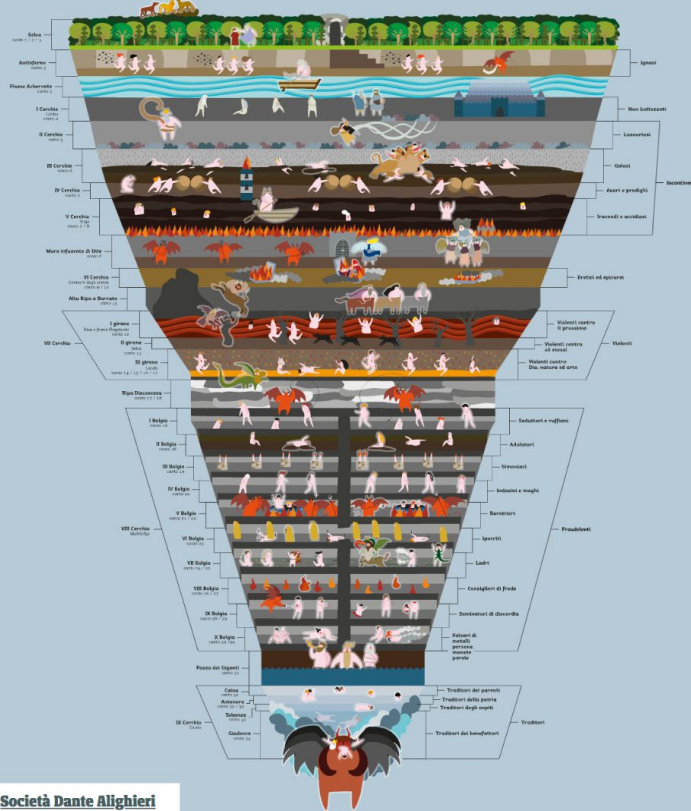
Selva
canto I / II / III

Antinferno
canto III

Fiume Acheronte
canto III

I Cerchio
Limbo
canto IV

II Cerchio
canto V

III Cerchio
canto VI

IV Cerchio
canto VII

V Cerchio
Stige
canto VII / VIII

Mura infuocate di Dite
canto IX

VI Cerchio
Cimitero degli eretici
canto X / XI

Alta Ripa o Burrato
canto XII

VII Cerchio

I girone
Fiume di fuoco (Flegetonte)
canto XII

II girone
Selva
canto XIII

III girone
Sabbia
canto XIV / XV / XVI / XVII

Ripa Discoscesa
canto XVII / XVIII

VIII Cerchio
Malebolge

I Bolgia
canto XVIII

II Bolgia
canto XVIII

III Bolgia
canto XIX

IV Bolgia
canto XX

V Bolgia
canto XXI / XXII

VI Bolgia
canto XXIII

VII Bolgia
canto XXIV / XXV

VIII Bolgia
canto XXVI / XXVII

IX Bolgia
canto XXVIII / XXIX

X Bolgia
canto XXIX / XXX

Pozzo dei Giganti
canto XXXI

IX Cerchio
Cocito

Caina
canto XXXII

Antenora
canto XXXII / XXXIII

Tolomea
canto XXXIII

Giudecca
canto XXXIV

Ignavi

Non battezzati

Lussuriosi

Golosi

Avari e prodighi

Iracondi e accidiosi

Incontinenti

Eretici ed epicurei

Violenti contro il prossimo

Violenti contro sé stessi

Violenti contro Dio, natura ed arte

Violenti

Seduttori e ruffiani

Adulatori

Simoniaci

Indovini e maghi

Barattieri

Ipocriti

Ladri

Consiglieri di frode

Seminatori di discordia

Falsari di metalli persone monete parole

Fraudolenti

Traditori dei parenti

Traditori della patria

Traditori degli ospiti

Traditori dei benefattori

Traditori

Società Dante Alighieri